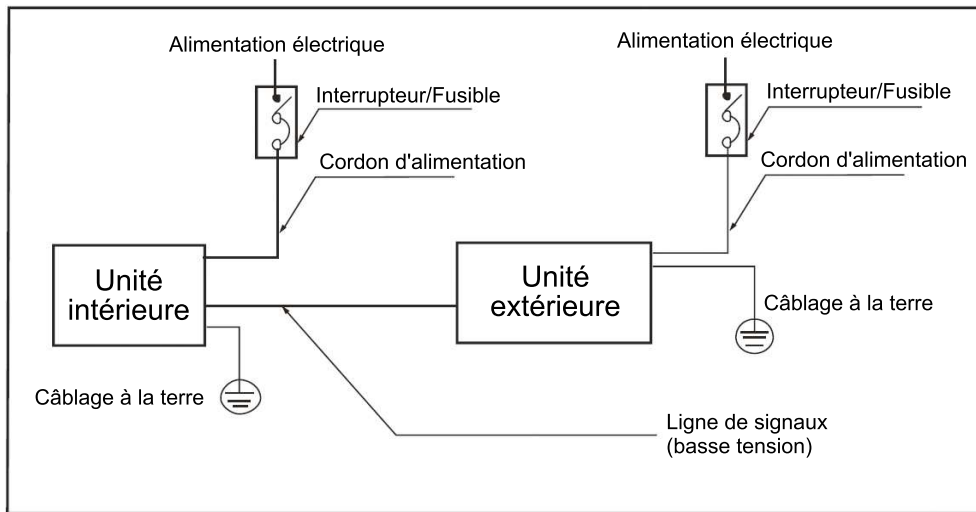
Alimentation électrique

Interrupteur/Fusible

Cordon d'alimentation

Unité intérieure

Câblage à la terre

Alimentation électrique

Interrupteur/Fusible

Cordon d'alimentation

Unité extérieure

Câblage à la terre

Ligne de signaux (basse tension)